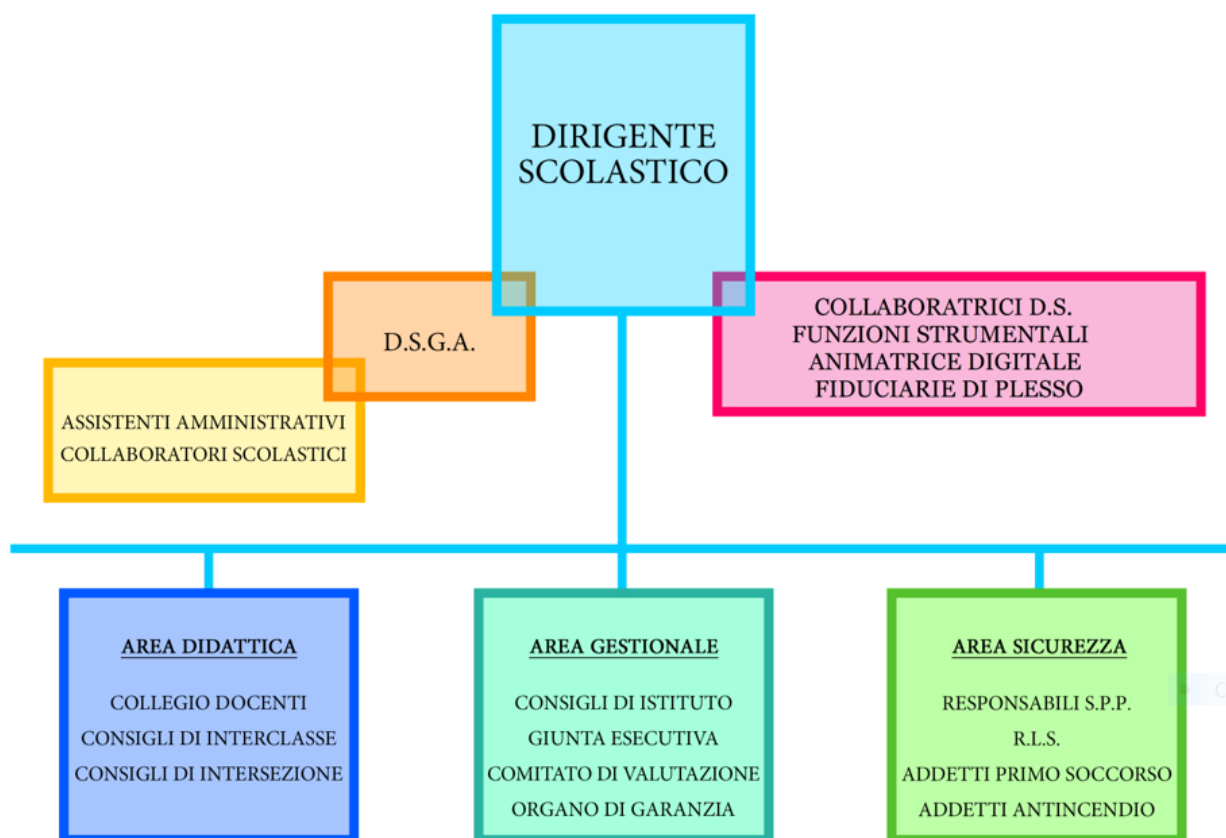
DIRIGENTE SCOLASTICO

D.S.G.A.

COLLABORATRICI D.S.
FUNZIONI STRUMENTALI
ANIMATRICE DIGITALE
FIDUCIARIE DI PLESSO

ASSISTENTI AMMINISTRATIVI
COLLABORATORI SCOLASTICI

AREA DIDATTICA

COLLEGIO DOCENTI
CONSIGLI DI INTERCLASSE
CONSIGLI DI INTERSEZIONE

AREA GESTIONALE

CONSIGLI DI ISTITUTO
GIUNTA ESECUTIVA
COMITATO DI VALUTAZIONE
ORGANO DI GARANZIA

AREA SICUREZZA

RESPONSABILI S.P.P.
R.L.S.
ADDETTI PRIMO SOCCORSO
ADDETTI ANTINCENDIO